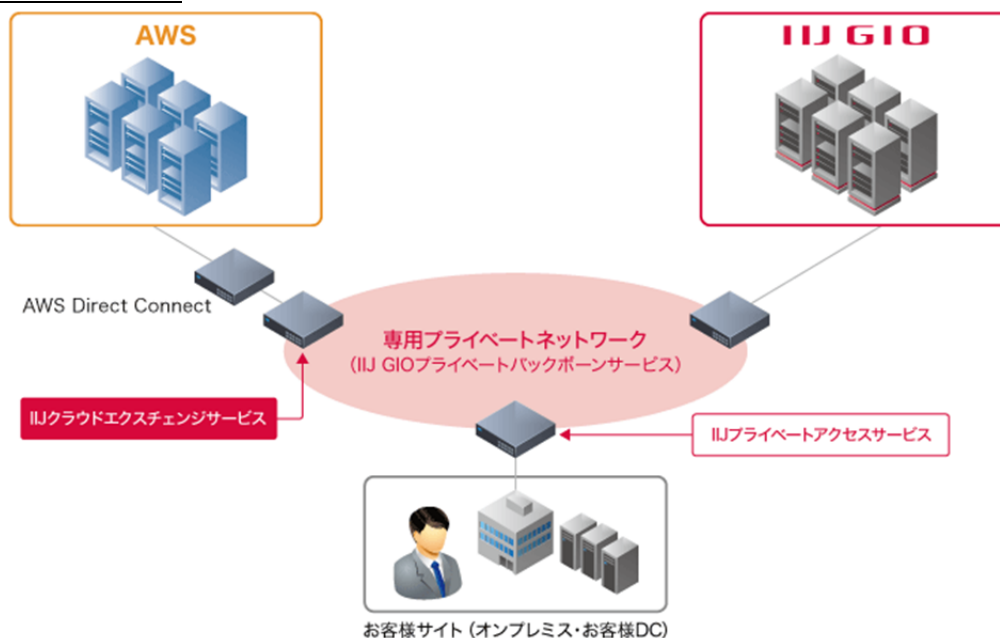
AWS

IIJ GIO

AWS Direct Connect

専用プライベートネットワーク
（IIJ GIOプライベートバックボーンサービス）

IIJクラウドエクスチェンジサービス

IIJプライベートアクセスサービス

お客様サイト（オンプレミス・お客様DC）